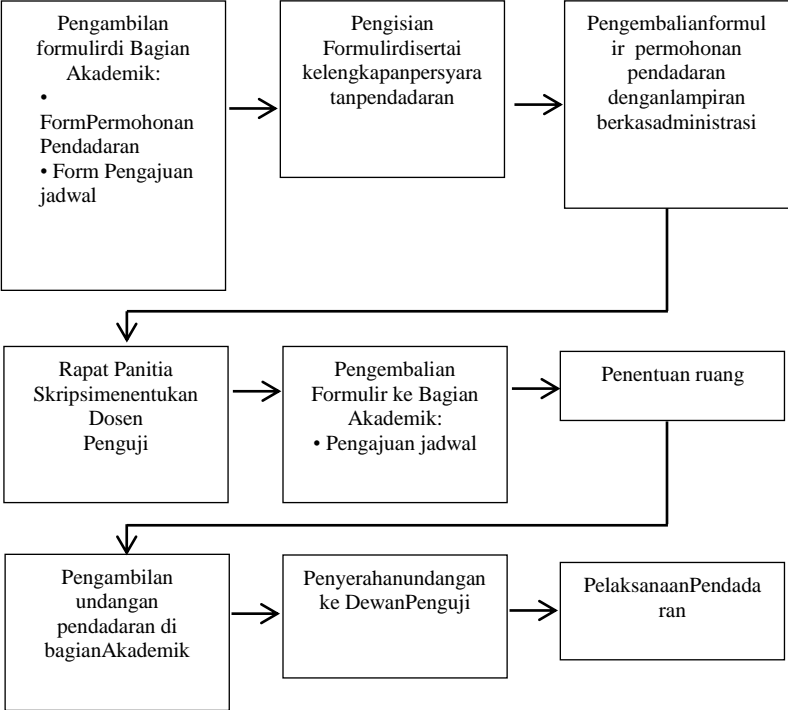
Pengambilan formulirdi Bagian Akademik:
• FormPermohonan Pendadaran
• Form Pengajuan jadwal

Pengisian Formulirdisertai kelengkapanpersyaratanpendadaran

Pengembalianformulir permohonan pendadaran denganlampiran berkasadministrasi

Rapat Panitia Skripsimenentukan Dosen Penguji

Pengembalian Formulir ke Bagian Akademik:
• Pengajuan jadwal

Penentuan ruang

Pengambilan undangan pendadaran di bagianAkademik

Penyerahanundangan ke DewanPenguji

PelaksanaanPendadaran